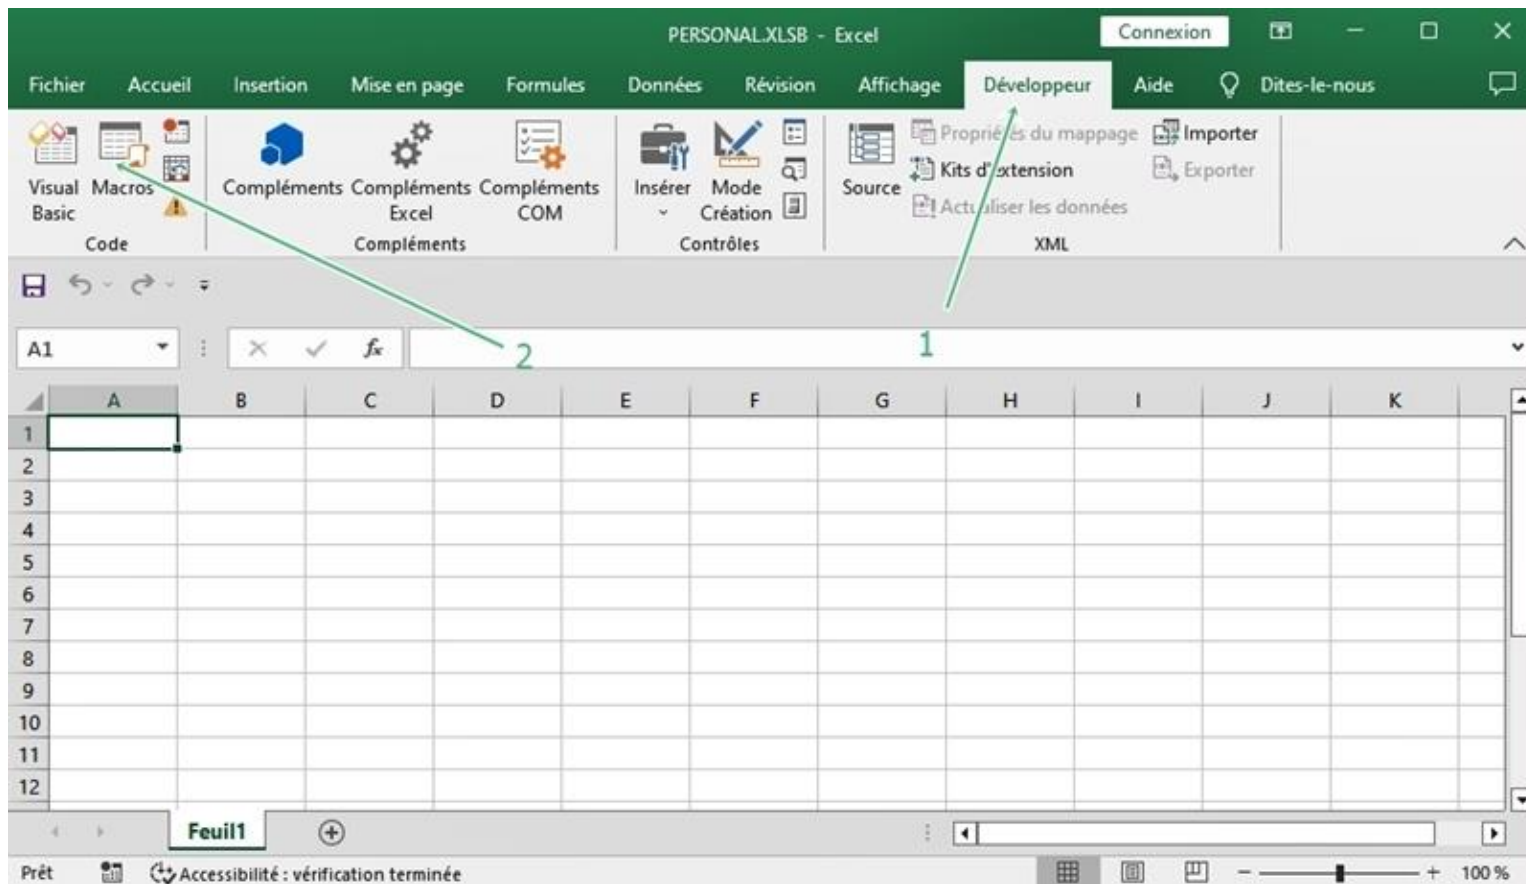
PERSONAL.XLSB - Excel

Connexion

Fichier Accueil Insertion Mise en page Formules Données Révision Affichage Développeur Aide Dites-le-nous

Visual Basic Macros

Code

Compléments Compléments Excel Compléments COM

Compléments

Insérer Mode Création

Contrôles

Source Propriétés du mappage Kits d'extension Actualiser les données Importer Exporter

XML

A1

$f_x$

2

1

| | A | B | C | D | E | F | G | H | I | J | K |
|---|---|---|---|---|---|---|---|---|---|---|---|
| 1 | | | | | | | | | | | |
| 2 | | | | | | | | | | | |
| 3 | | | | | | | | | | | |
| 4 | | | | | | | | | | | |
| 5 | | | | | | | | | | | |
| 6 | | | | | | | | | | | |
| 7 | | | | | | | | | | | |
| 8 | | | | | | | | | | | |
| 9 | | | | | | | | | | | |
| 10 | | | | | | | | | | | |
| 11 | | | | | | | | | | | |
| 12 | | | | | | | | | | | |

Feuil1

Prêt Accessibilité : vérification terminée

100 %